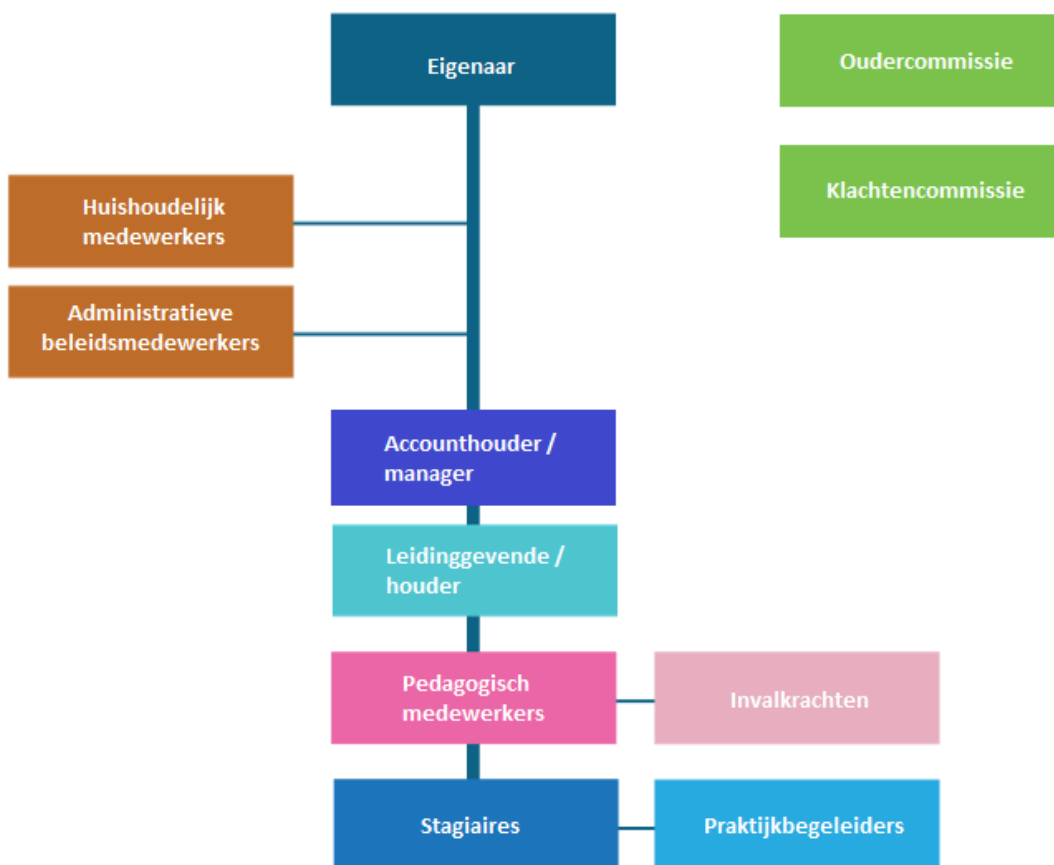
Eigenaar

Oudercommissie

Klachtencommissie

Huishoudelijk medewerkers

Administratieve beleidsmedewerkers

Accounthouder / manager

Leidinggevende / houder

Pedagogisch medewerkers

Invalkrachten

Stagiaires

Praktijkbegeleiders